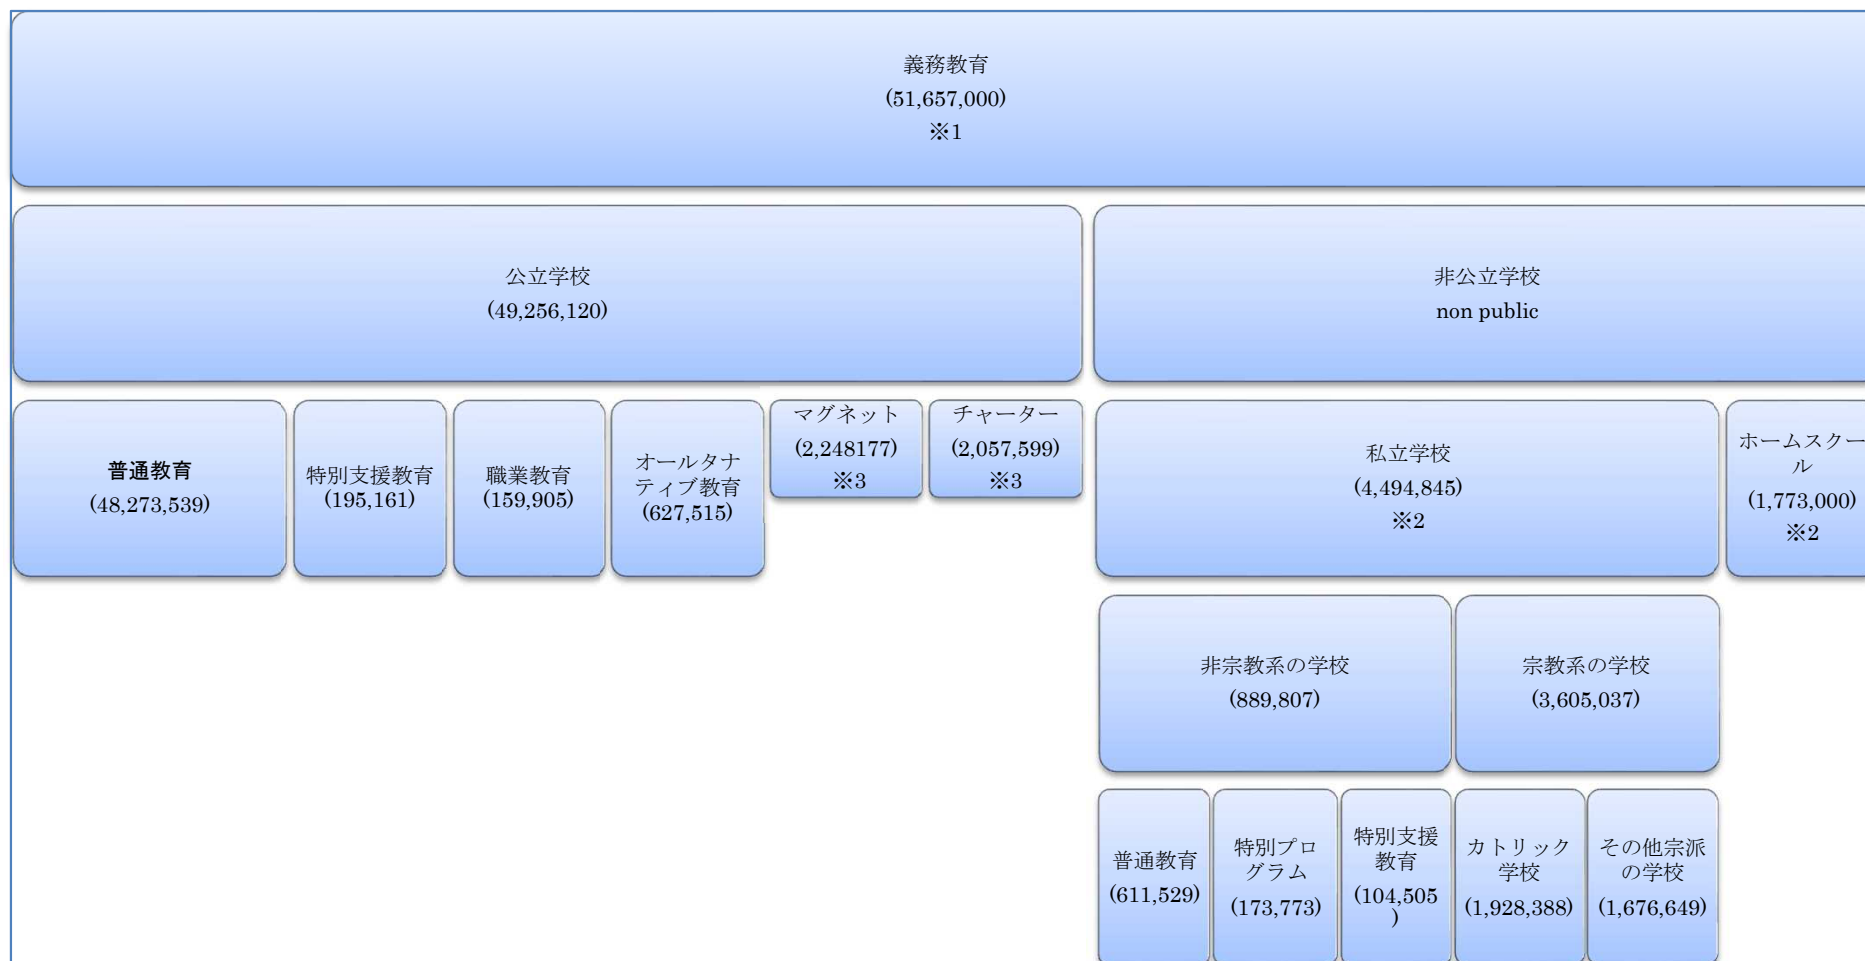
義務教育
(51,657,000)
※1

公立学校
(49,256,120)

非公立学校
non public

普通教育
(48,273,539)

特別支援教育
(195,161)

職業教育
(159,905)

オールタナティブ教育
(627,515)

マグネット
(2,248177)
※3

チャーター
(2,057,599)
※3

私立学校
(4,494,845)
※2

ホームスクール
(1,773,000)
※2

非宗教系の学校
(889,807)

宗教系の学校
(3,605,037)

普通教育
(611,529)

特別プログラム
(173,773)

特別支援教育
(104,505)

カトリック学校
(1,928,388)

その他宗派の学校
(1,676,649)